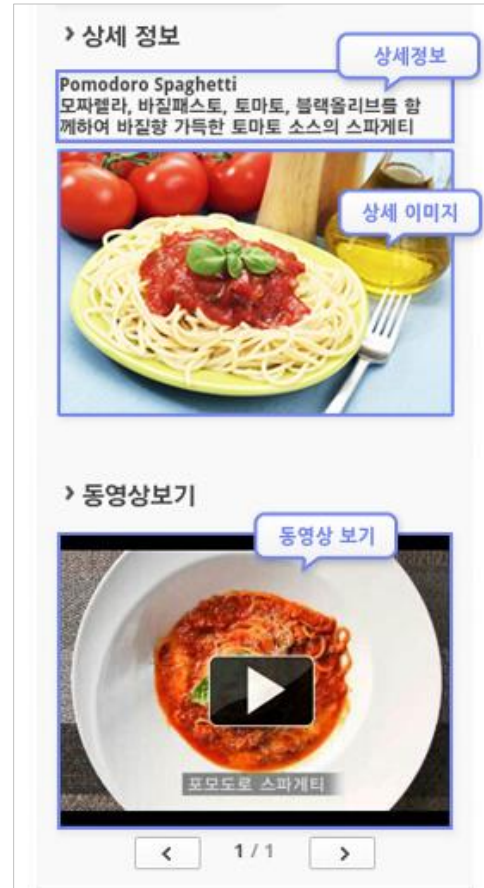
› 상세 정보

상세정보

Pomodoro Spaghetti
모짜렐라, 바질패스토, 토마토, 블랙올리브를 함께하여 바질향 가득한 토마토 소스의 스파게티

상세 이미지

› 동영상보기

동영상 보기

포모도로 스파게티

‹ 1 / 1 ›